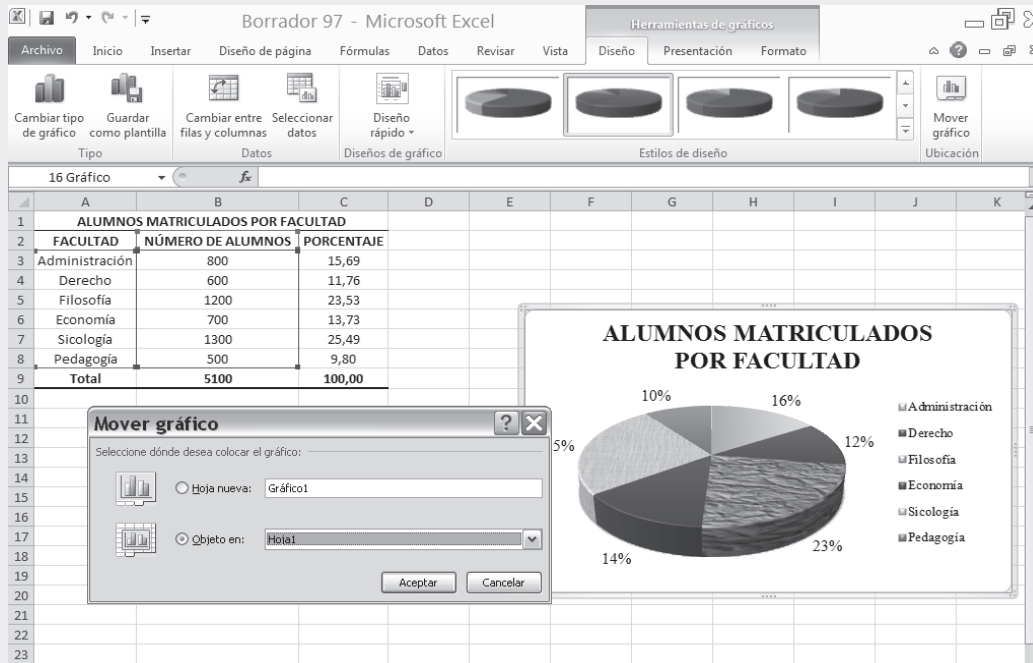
Borrador 97 - Microsoft Excel

Herramientas de gráficos

Archivo | Inicio | Insertar | Diseño de página | Fórmulas | Datos | Revisar | Vista | Diseño | Presentación | Formato

Cambiar tipo de gráfico | Guardar como plantilla | Tipo

Cambiar entre filas y columnas | Seleccionar datos | Datos

Diseño rápido | Diseños de gráfico

Estilos de diseño

Mover gráfico | Ubicación

16 Gráfico | $f_x$

| | A | B | C | D | E | F | G | H | I | J | K |
|---|---|---|---|---|---|---|---|---|---|---|---|
| 1 | ALUMNOS MATRICULADOS POR FACULTAD | | | | | | | | | | |
| 2 | FACULTAD | NÚMERO DE ALUMNOS | PORCENTAJE | | | | | | | | |
| 3 | Administración | 800 | 15,69 | | | | | | | | |
| 4 | Derecho | 600 | 11,76 | | | | | | | | |
| 5 | Filosofía | 1200 | 23,53 | | | | | | | | |
| 6 | Economía | 700 | 13,73 | | | | | | | | |
| 7 | Sicología | 1300 | 25,49 | | | | | | | | |
| 8 | Pedagogía | 500 | 9,80 | | | | | | | | |
| 9 | Total | 5100 | 100,00 | | | | | | | | |
| 10 | | | | | | | | | | | |
| 11 | | | | | | | | | | | |
| 12 | | | | | | | | | | | |
| 13 | | | | | | | | | | | |
| 14 | | | | | | | | | | | |
| 15 | | | | | | | | | | | |
| 16 | | | | | | | | | | | |
| 17 | | | | | | | | | | | |
| 18 | | | | | | | | | | | |
| 19 | | | | | | | | | | | |
| 20 | | | | | | | | | | | |
| 21 | | | | | | | | | | | |
| 22 | | | | | | | | | | | |
| 23 | | | | | | | | | | | |

Mover gráfico

Seleccione dónde desea colocar el gráfico:

Hoja nueva: Gráfico1

Objeto en: Hoja1

Aceptar | Cancelar

ALUMNOS MATRICULADOS POR FACULTAD

10% 16% 12% 5% 23% 14%

Administración
Derecho
Filosofía
Economía
Sicología
Pedagogía